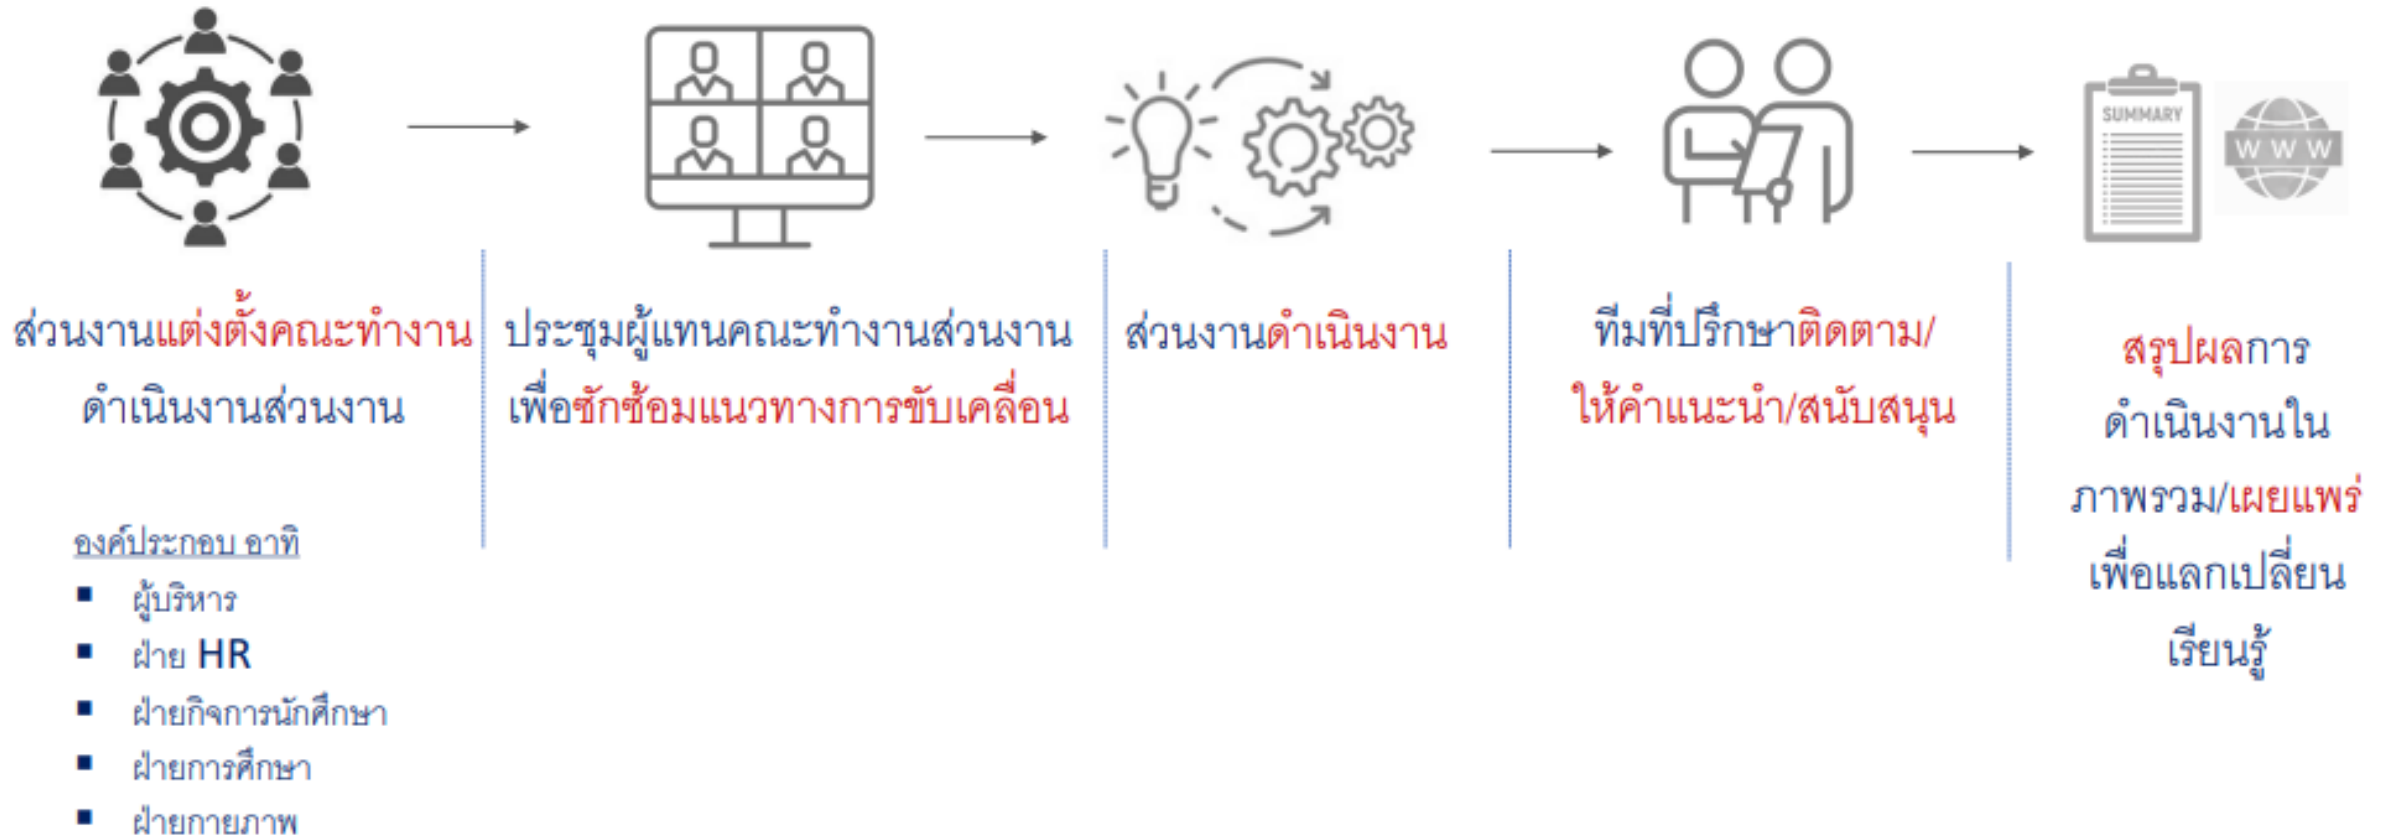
SUMMARY

W W W

ส่วนงานแต่งตั้งคณะทำงานดำเนินงานส่วนงาน

องค์ประกอบ อาทิ
■ ผู้บริหาร
■ ฝ่าย HR
■ ฝ่ายกิจการนักศึกษา
■ ฝ่ายการศึกษา
■ ฝ่ายกายภาพ

ประชุมผู้แทนคณะทำงานส่วนงาน เพื่อซักซ้อมแนวทางการขับเคลื่อน

ส่วนงานดำเนินงาน

ทีมที่ปรึกษาติดตาม/ให้คำแนะนำ/สนับสนุน

สรุปผลการดำเนินงานในภาพรวม/เผยแพร่ เพื่อแลกเปลี่ยนเรียนรู้